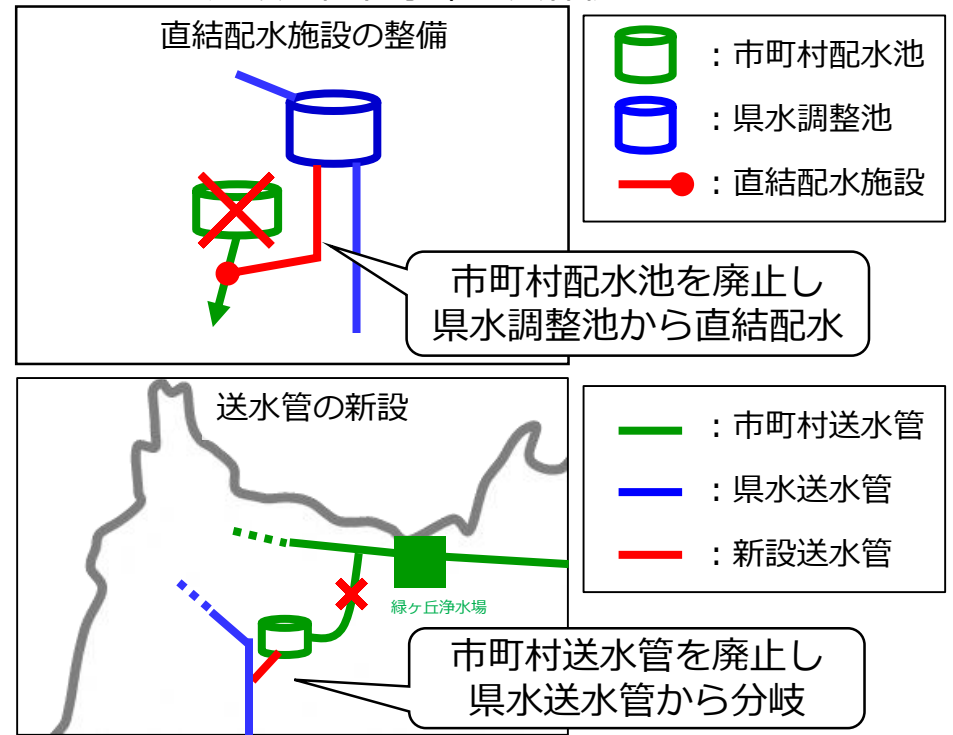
直結配水施設の整備

：市町村配水池
：県水調整池
：直結配水施設

市町村配水池を廃止し
県水調整池から直結配水

送水管の新設

：市町村送水管
：県水送水管
：新設送水管

緑ヶ丘浄水場

市町村送水管を廃止し
県水送水管から分岐